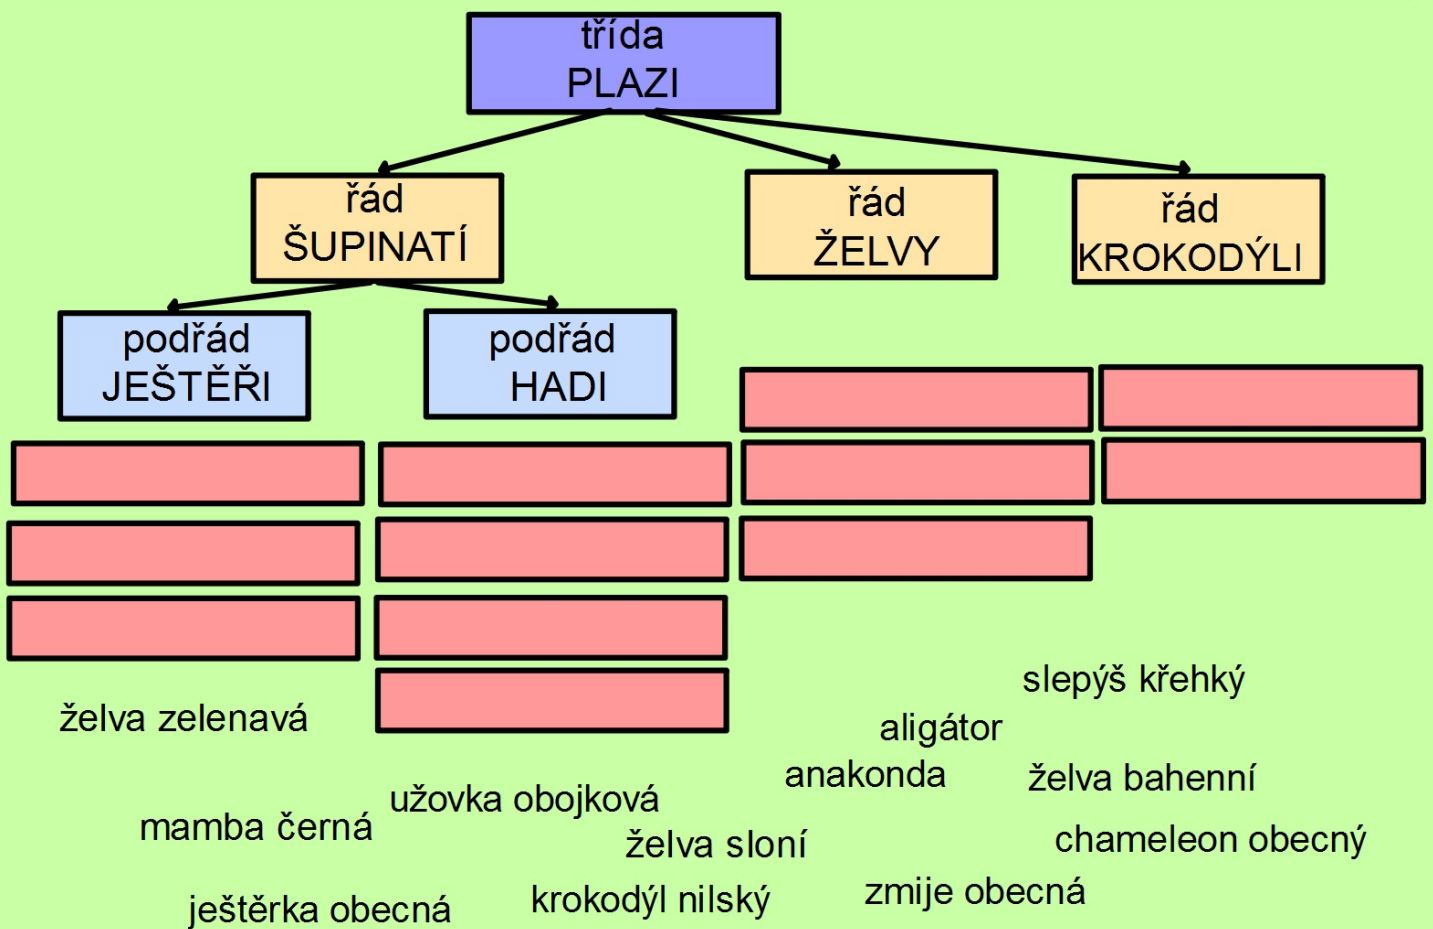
třída
PLAZI

řád
ŠUPINATÍ

řád
ŽELVY

řád
KROKODÝLI

podřád
JEŠTĚŘI

podřád
HADI

slepýš křehký

želva zelenavá

aligátor

anakonda

želva bahenní

užovka obojková

mamba černá

želva sloní

chameleon obecný

zmije obecná

ještěrka obecná

krokodýl nilský